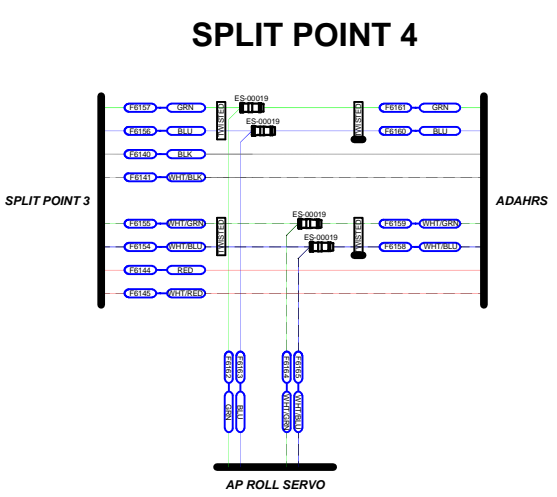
SPLIT POINT 4

SPLIT POINT 3

ADAHRS

F6157 GRN
F6156 BLU
F6140 BLK
F6141 WHT/BLK
F6155 WHT/GRN
F6154 WHT/BLU
F6144 RED
F6145 WHT/RED

TWISTED
TWISTED
TWISTED
TWISTED

ES-00019
ES-00019
ES-00019
ES-00019

F6161 GRN
F6160 BLU
F6159 WHT/GRN
F6158 WHT/BLU

F6162 GRN
F6163 BLU
F6164 WHT/GRN
F6165 WHT/BLU

AP ROLL SERVO